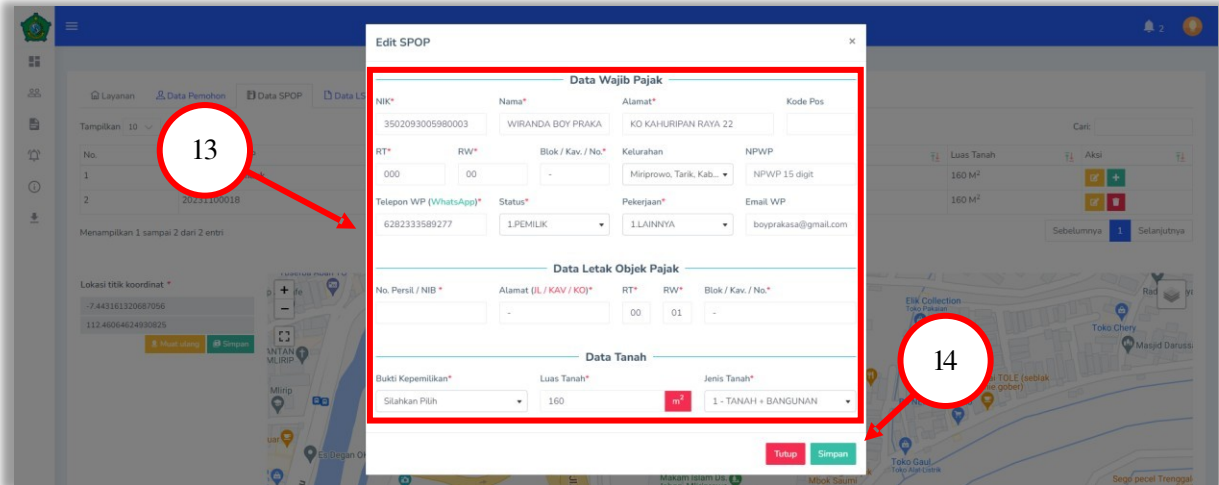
Edit SPOP ×

Data Wajib Pajak

NIK* 3502093005980003
Nama* WIRANDA BOY PRAKA
Alamat* KO KAHURIPAN RAYA 22
Kode Pos

RT* 000
RW* 00
Blok / Kav. / No.* -
Kelurahan Miriprowo, Tarik, Kab...
NPWP NPWP 15 digit

Telepon WP (WhatsApp)* 6282333589277
Status* 1.PEMILIK
Pekerjaan* 1.LAINNYA
Email WP boyprakasa@gmail.com

Data Letak Objek Pajak

No. Persil / NIB *
Alamat (JL / KAV / KO)* -
RT* 00
RW* 01
Blok / Kav. / No.* -

Data Tanah

Bukti Kepemilikan* Silahkan Pilih
Luas Tanah* 160 m$^2$
Jenis Tanah* 1 - TANAH + BANGUNAN

Tutup Simpan

13

14

Layanan Data Pemohon Data SPOP Data LS

Tampilkan 10

No.
1
2 20231100018

Luas Tanah 160 M$^2$
160 M$^2$
Aksi

Cari:

Menampilkan 1 sampai 2 dari 2 entri

Sebelumnya 1 Selanjutnya

Lokasi titik koordinat *
-7.443161320687056
112.46064624930825
Hapus ulang Simpan

Elik Collection
Toko Chery
Masjid Darussa
TOLE (seblak gober)
Toko Gaul
Makam Islam Ds.
Es Degan Ok
Mlirip
Sego pecel Tenggal
Mbok Sauni
2